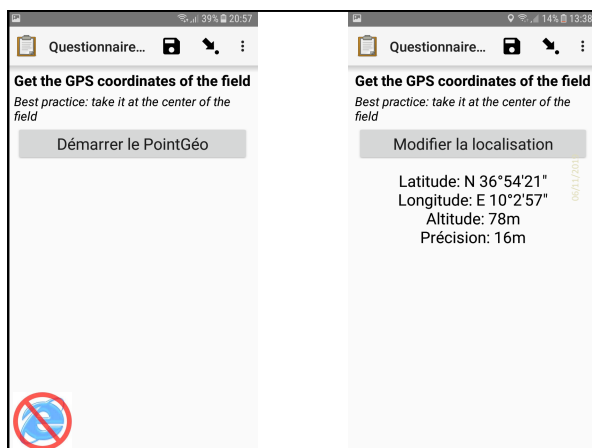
39% 20:57

Questionnaire...

Get the GPS coordinates of the field

Best practice: take it at the center of the field

Démarrer le PointGéo

14% 13:38

Questionnaire...

Get the GPS coordinates of the field

Best practice: take it at the center of the field

Modifier la localisation

Latitude: N 36°54'21"
Longitude: E 10°2'57"
Altitude: 78m
Précision: 16m

06/11/201